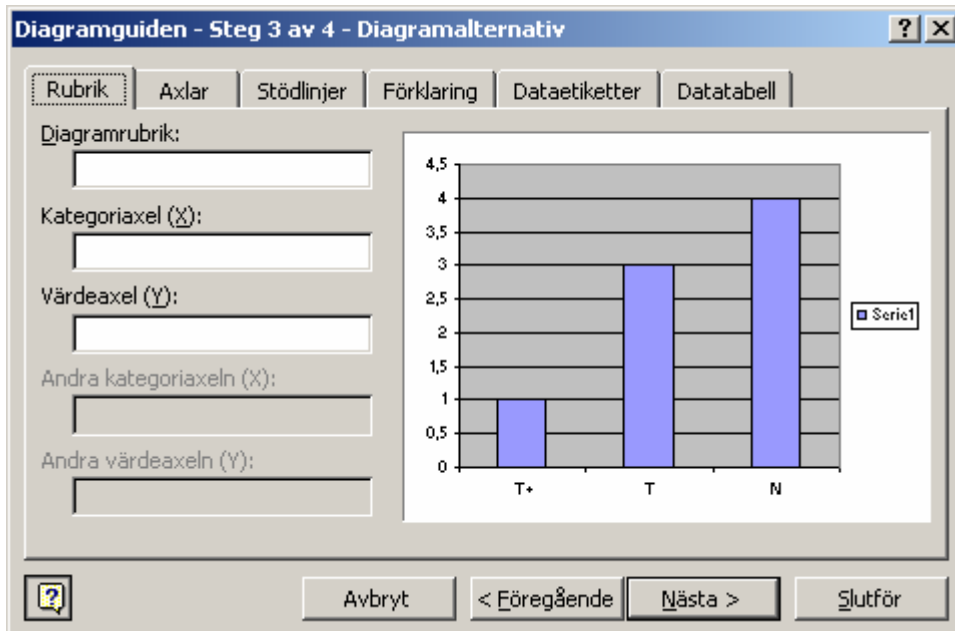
Diagramguiden - Steg 3 av 4 - Diagramalternativ

?

Rubrik | Axlar | Stödlinjer | Förklaring | Dataetiketter | Datatabell

Diagramrubrik:

Kategoriaxel (X):

Värdeaxel (Y):

Andra kategoriaxeln (X):

Andra värdeaxeln (Y):

4,5
4
3,5
3
2,5
2
1,5
1
0,5
0

T+ T N

Serie1

Avbryt | < Föregående | Nästa > | Slutför